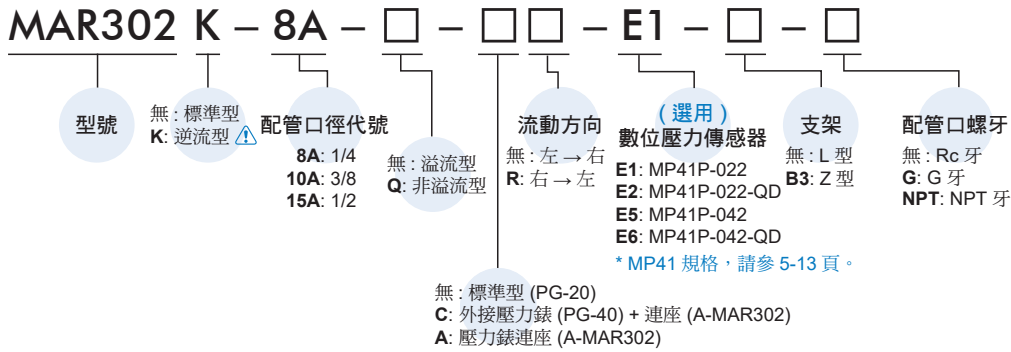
MAR302 K – 8A – □ – □□ – E1 – □ – □

型號

無 : 標準型
K: 逆流型

配管口徑代號
8A: 1/4
10A: 3/8
15A: 1/2

無 : 溢流型
Q: 非溢流型

流動方向
無 : 左 → 右
R: 右 → 左

(選用)
數位壓力傳感器
E1: MP41P-022
E2: MP41P-022-QD
E5: MP41P-042
E6: MP41P-042-QD
* MP41 規格，請參 5-13 頁。

支架
無 : L 型
B3: Z 型

配管口螺牙
無 : Rc 牙
G: G 牙
NPT: NPT 牙

無 : 標準型 (PG-20)
C: 外接壓力錶 (PG-40) + 連座 (A-MAR302)
A: 壓力錶連座 (A-MAR302)